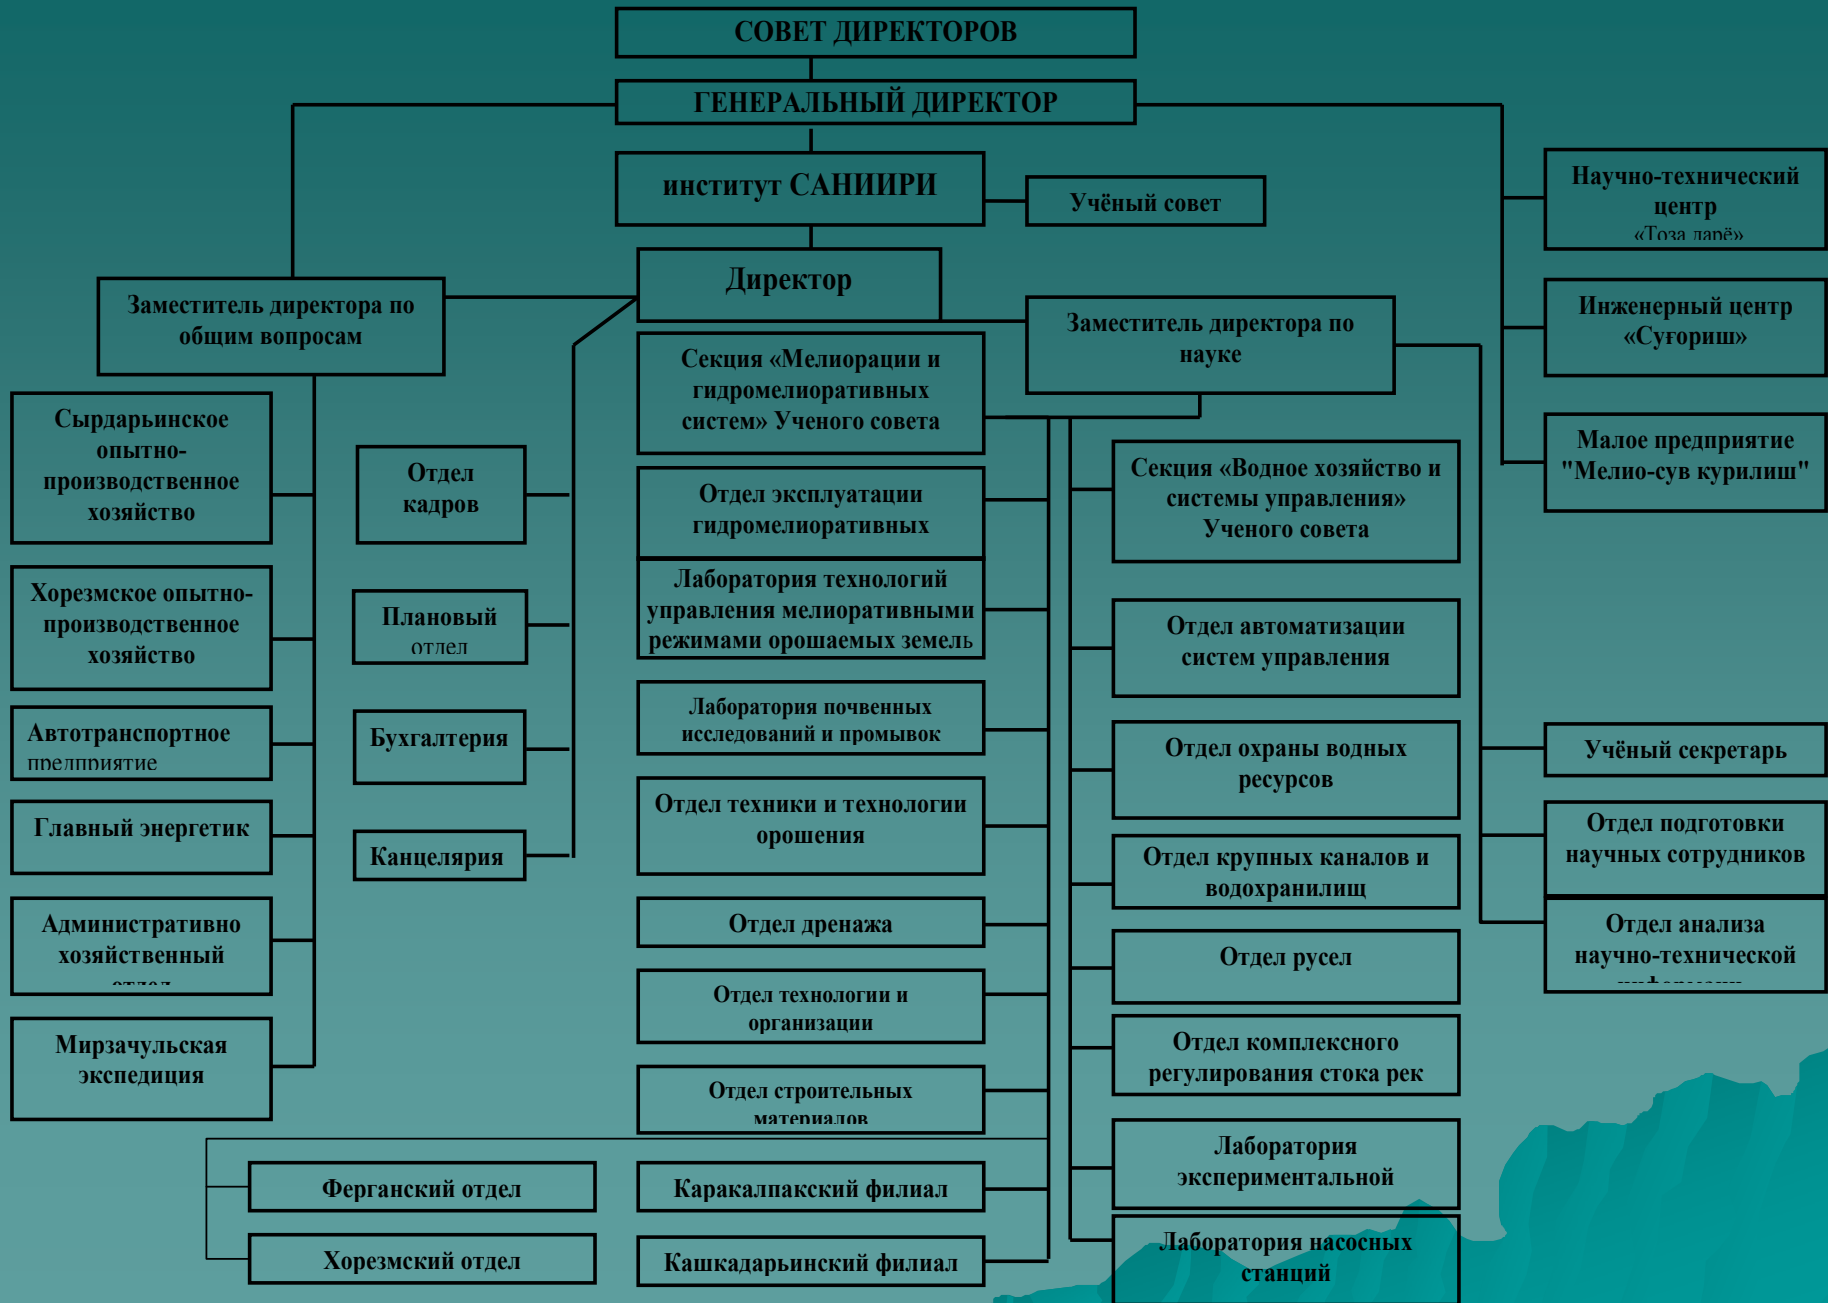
СОВЕТ ДИРЕКТОРОВ

ГЕНЕРАЛЬНЫЙ ДИРЕКТОР

институт САНИИРИ

Учёный совет

Научно-технический центр «Тоза даре»

Инженерный центр «Суғориш»

Малое предприятие "Мелио-сув курилиш"

Директор

Заместитель директора по общим вопросам

Заместитель директора по науке

Сырдарьинское опытно-производственное хозяйство

Хорезмское опытно-производственное хозяйство

Автотранспортное предприятие

Главный энергетик

Административно хозяйственный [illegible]

Мирзачульская экспедиция

Отдел кадров

Плановый отдел

Бухгалтерия

Канцелярия

Секция «Мелиорации и гидромелиоративных систем» Ученого совета

Отдел эксплуатации гидромелиоративных

Лаборатория технологий управления мелиоративными режимами орошаемых земель

Лаборатория почвенных исследований и промывок

Отдел техники и технологии орошения

Отдел дренажа

Отдел технологии и организации

Отдел строительных материалов

Секция «Водное хозяйство и системы управления» Ученого совета

Отдел автоматизации систем управления

Отдел охраны водных ресурсов

Отдел крупных каналов и водохранилищ

Отдел русел

Отдел комплексного регулирования стока рек

Лаборатория экспериментальной

Лаборатория насосных станций

Учёный секретарь

Отдел подготовки научных сотрудников

Отдел анализа научно-технической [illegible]

Ферганский отдел

Хорезмский отдел

Каракалпакский филиал

Кашкадарьинский филиал